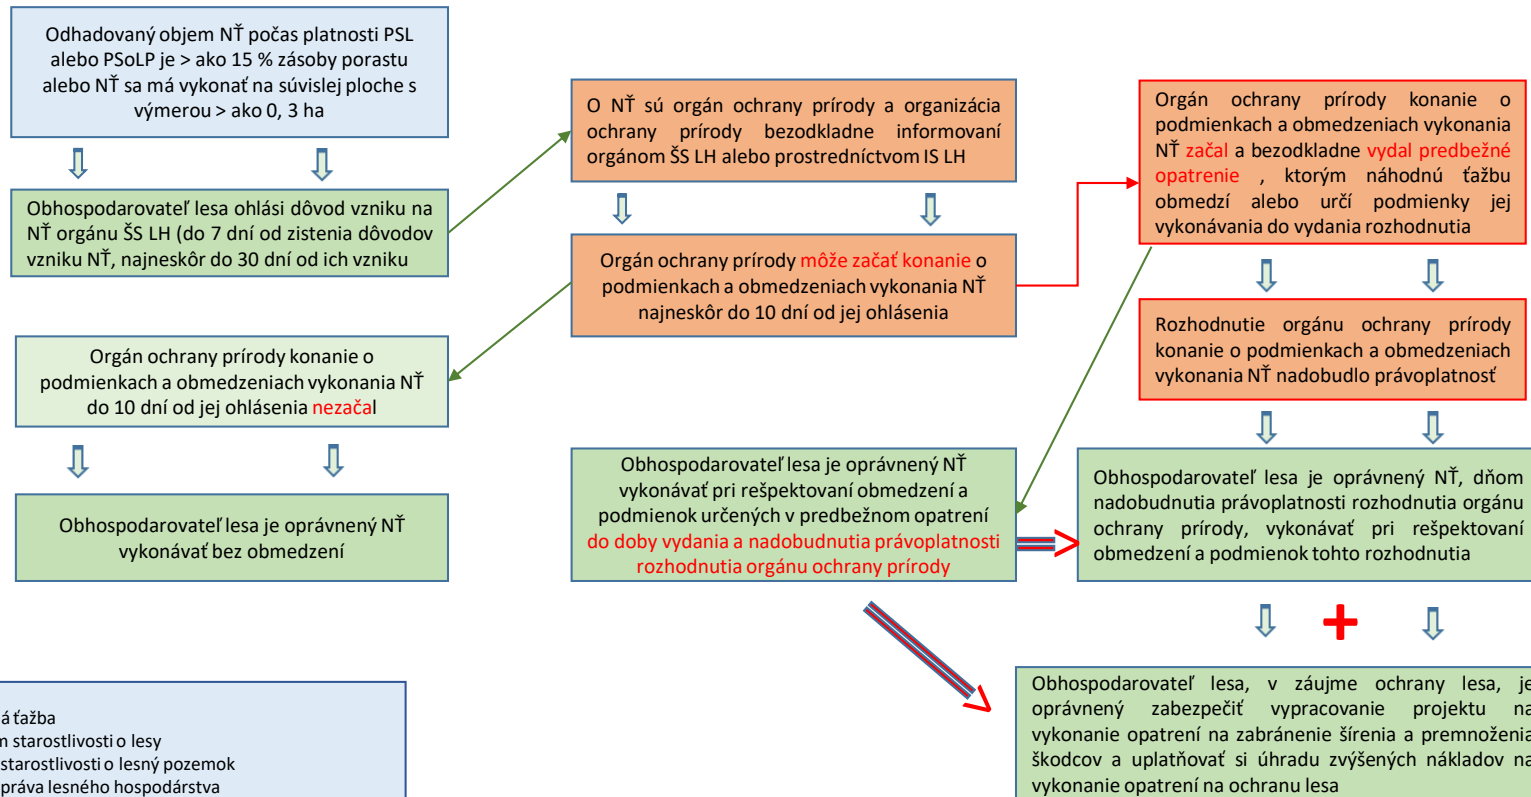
Odhadovaný objem NŤ počas platnosti PSL alebo PSoLP je > ako 15 % zásoby porastu alebo NŤ sa má vykonať na súvislej ploche s výmerou > ako 0, 3 ha

Obhospodarovateľ lesa ohlási dôvod vzniku na NŤ orgánu ŠS LH (do 7 dní od zistenia dôvodov vzniku NŤ, najneskôr do 30 dní od ich vzniku

Orgán ochrany prírody konanie o podmienkach a obmedzeniach vykonania NŤ do 10 dní od jej ohlásenia nezačal

Obhospodarovateľ lesa je oprávnený NŤ vykonávať bez obmedzení

O NŤ sú orgán ochrany prírody a organizácia ochrany prírody bezodkladne informovaní orgánom ŠS LH alebo prostredníctvom IS LH

Orgán ochrany prírody môže začať konanie o podmienkach a obmedzeniach vykonania NŤ najneskôr do 10 dní od jej ohlásenia

Obhospodarovateľ lesa je oprávnený NŤ vykonávať pri rešpektovaní obmedzení a podmienok určených v predbežnom opatrení do doby vydania a nadobudnutia právoplatnosti rozhodnutia orgánu ochrany prírody

Orgán ochrany prírody konanie o podmienkach a obmedzeniach vykonania NŤ začal a bezodkladne vydal predbežné opatrenie , ktorým náhodnú ťažbu obmedzí alebo určí podmienky jej vykonávania do vydania rozhodnutia

Rozhodnutie orgánu ochrany prírody konanie o podmienkach a obmedzeniach vykonania NŤ nadobudlo právoplatnosť

Obhospodarovateľ lesa je oprávnený NŤ, dňom nadobudnutia právoplatnosti rozhodnutia orgánu ochrany prírody, vykonávať pri rešpektovaní obmedzení a podmienok tohto rozhodnutia

Obhospodarovateľ lesa, v záujme ochrany lesa, je oprávnený zabezpečiť vypracovanie projektu na vykonanie opatrení na zabránenie šírenia a premnoženia škodcov a uplatňovať si úhradu zvýšených nákladov na vykonanie opatrení na ochranu lesa

á ťažba
n starostlivosti o lesy
starostlivosti o lesný pozemok
práva lesného hospodárstva